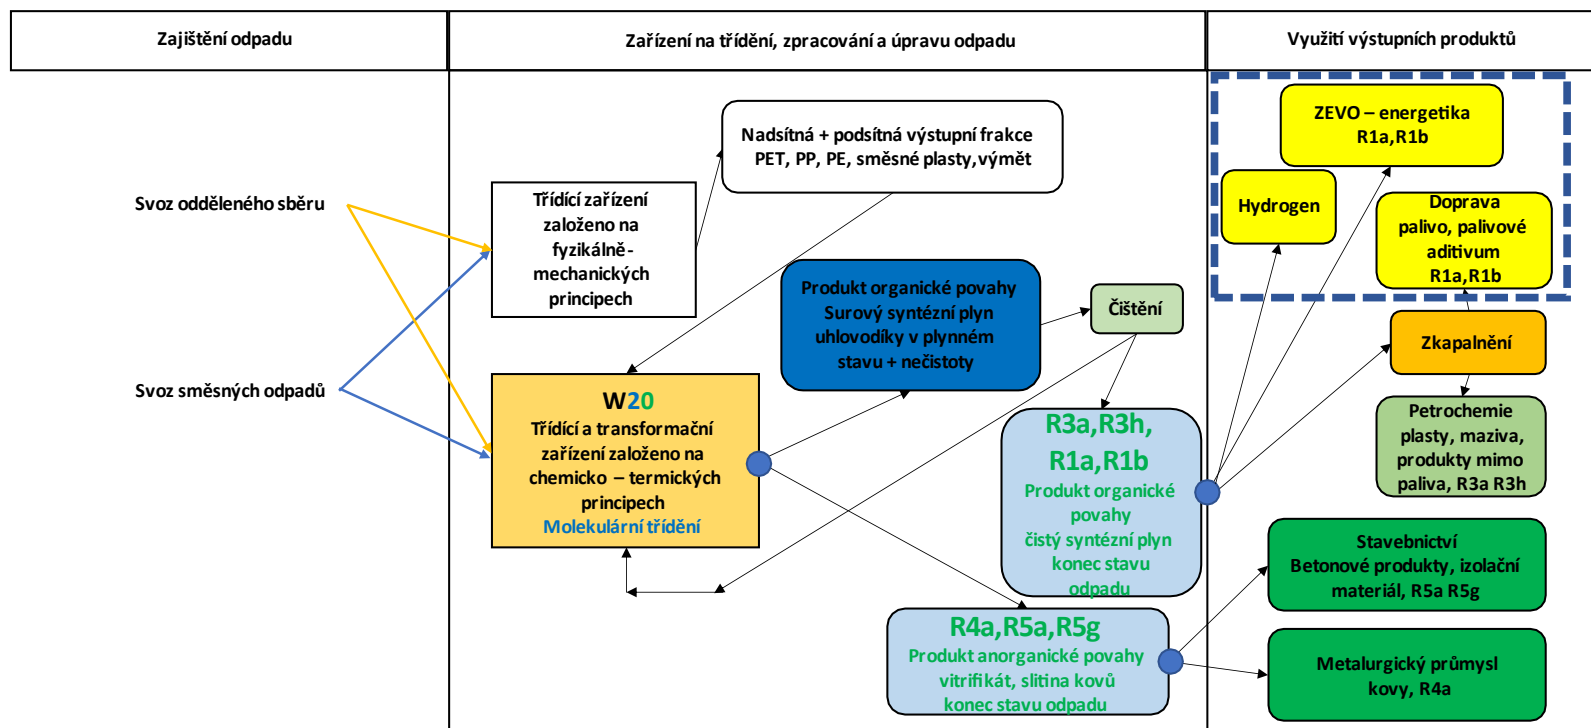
| Zajištění odpadu | Zařízení na třídění, zpracování a úpravu odpadu | Využití výstupních produktů |
|---|---|---|

Svoz odděleného sběru

Svoz směsných odpadů

Třídící zařízení založeno na fyzikálně-mechanických principech

Nadsítná + podsítná výstupní frakce PET, PP, PE, směsné plasty, výmět

Produkt organické povahy Surový syntézní plyn uhlovodíky v plynném stavu + nečistoty

Čištění

W20
Třídící a transformační zařízení založeno na chemicko – termických principech
Molekulární třídění

R3a,R3h, R1a,R1b
Produkt organické povahy čistý syntézní plyn konec stavu odpadu

R4a,R5a,R5g
Produkt anorganické povahy vitrifikát, slitina kovů konec stavu odpadu

ZEVO – energetika R1a,R1b

Hydrogen

Doprava palivo, palivové aditivum R1a,R1b

Zkapalnění

Petrochemie plasty, maziva, produkty mimo paliva, R3a R3h

Stavebnictví Betonové produkty, izolační materiál, R5a R5g

Metalurgický průmysl kovy, R4a